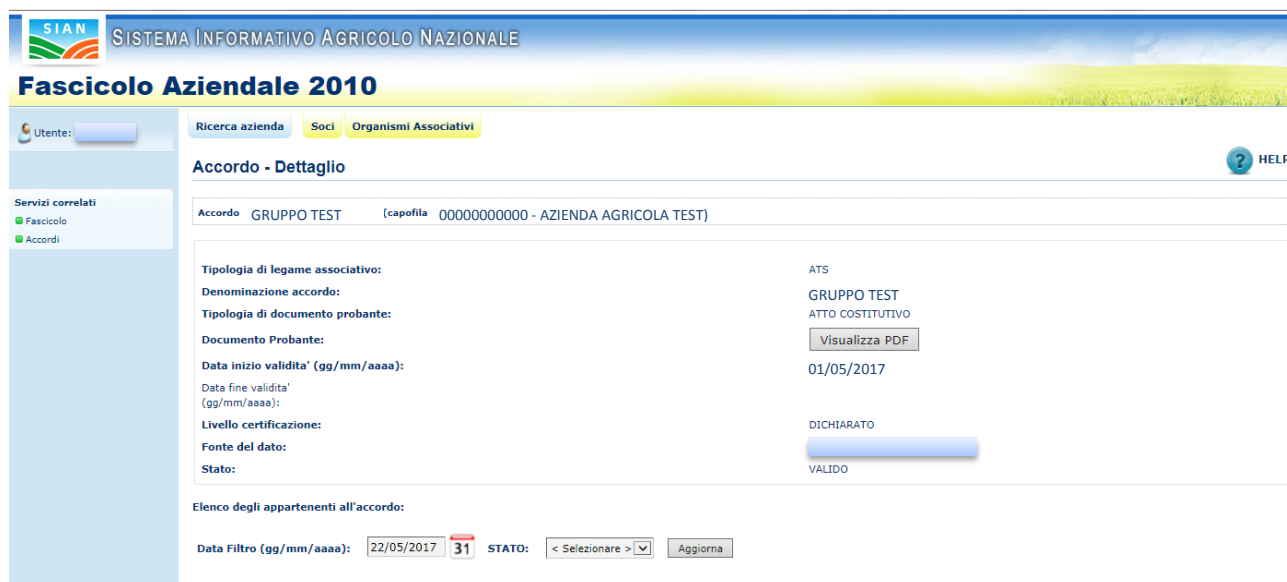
SIAN

SISTEMA INFORMATIVO AGRICOLO NAZIONALE

Fascicolo Aziendale 2010

Utente:

Servizi correlati
Fascicolo
Accordi

Ricerca azienda
Soci
Organismi Associativi

Accordo - Dettaglio

HELP

Accordo GRUPPO TEST (capofila 00000000000 - AZIENDA AGRICOLA TEST)

| | |
|---|---|
| Tipologia di legame associativo: | ATS |
| Denominazione accordo: | GRUPPO TEST |
| Tipologia di documento probante: | ATTO COSTITUTIVO |
| Documento Probante: | Visualizza PDF |
| Data inizio validita' (gg/mm/aaaa): | 01/05/2017 |
| Data fine validita' (gg/mm/aaaa): | |
| Livello certificazione: | DICHIARATO |
| Fonte del dato: | |
| Stato: | VALIDO |

Elenco degli appartenenti all'accordo:

Data Filtro (gg/mm/aaaa): 22/05/2017 31 STATO: < Selezionare > Aggiorna